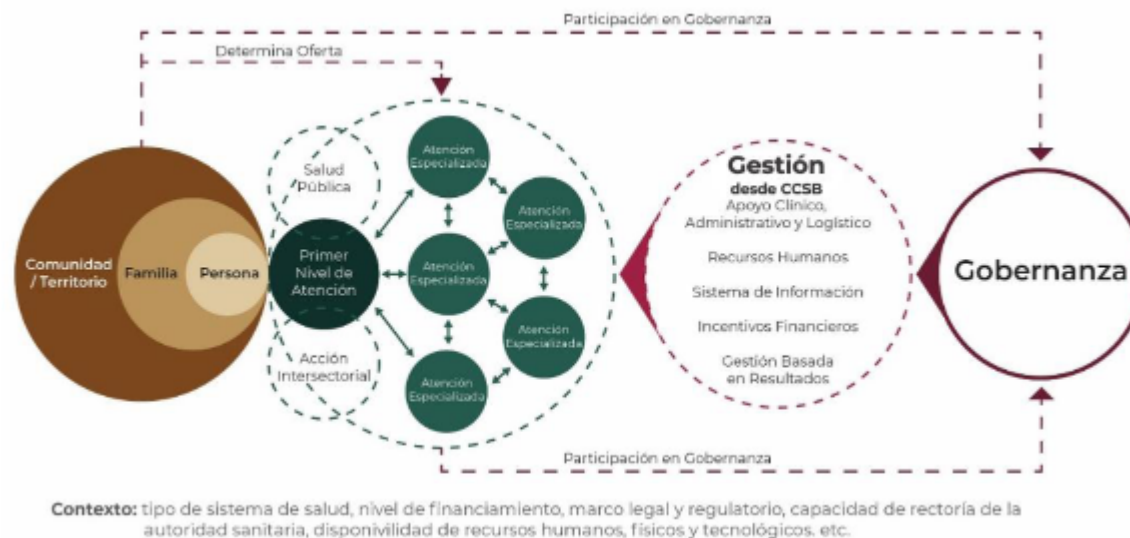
Participación en Gobernanza

Determina Oferta

Comunidad / Territorio

Familia

Persona

Salud Pública

Primer Nivel de Atención

Acción Intersectorial

Atención Especializada

Atención Especializada

Atención Especializada

Atención Especializada

Atención Especializada

Gestión desde CCSB

Apoyo Clínico, Administrativo y Logístico

Recursos Humanos

Sistema de Información

Incentivos Financieros

Gestión Basada en Resultados

Gobernanza

Participación en Gobernanza

Contexto: tipo de sistema de salud, nivel de financiamiento, marco legal y regulatorio, capacidad de rectoría de la autoridad sanitaria, disponivilidad de recursos humanos, físicos y tecnológicos. etc.